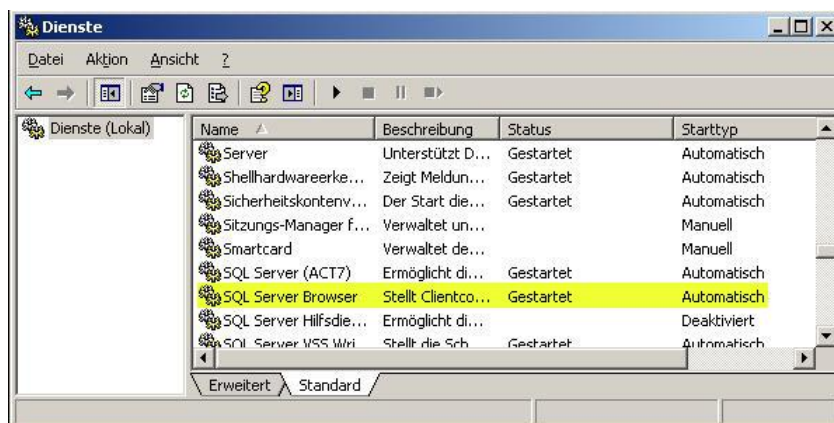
Dienste

Datei Aktion Ansicht ?

Dienste (Lokal)

| Name | Beschreibung | Status | Starttyp |
|---|---|---|---|
| Server | Unterstützt D... | Gestartet | Automatisch |
| Shellhardwareerke... | Zeigt Meldun... | Gestartet | Automatisch |
| Sicherheitskontenv... | Der Start die... | Gestartet | Automatisch |
| Sitzungs-Manager f... | Verwaltet un... | | Manuell |
| Smartcard | Verwaltet de... | | Manuell |
| SQL Server (ACT7) | Ermöglicht di... | Gestartet | Automatisch |
| SQL Server Browser | Stellt Clientco... | Gestartet | Automatisch |
| SQL Server Hilfsdie... | Ermöglicht di... | | Deaktiviert |
| SQL Server VSS Wri... | Stellt die Sch... | Gestartet | Automatisch |

Erweitert Standard